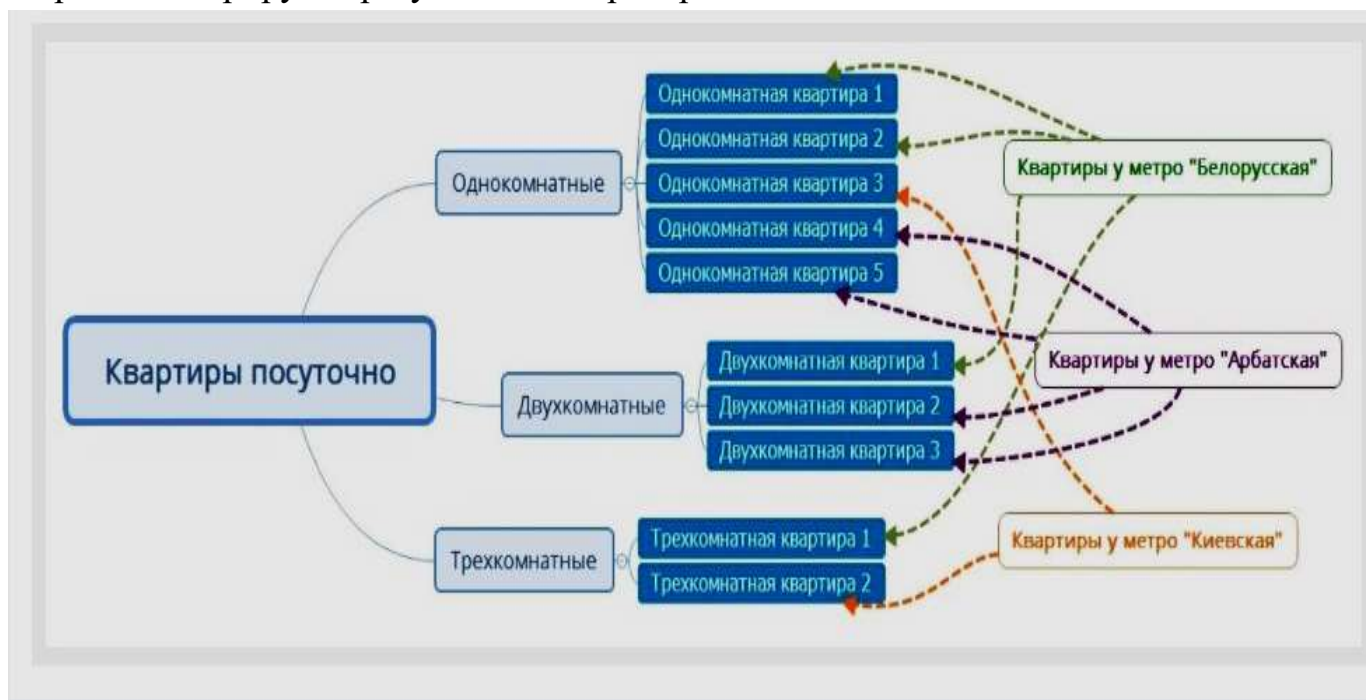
Квартиры посуточно

Однокомнатные

Однокомнатная квартира 1

Однокомнатная квартира 2

Однокомнатная квартира 3

Однокомнатная квартира 4

Однокомнатная квартира 5

Двухкомнатные

Двухкомнатная квартира 1

Двухкомнатная квартира 2

Двухкомнатная квартира 3

Трехкомнатные

Трехкомнатная квартира 1

Трехкомнатная квартира 2

Квартиры у метро "Белорусская"

Квартиры у метро "Арбатская"

Квартиры у метро "Киевская"